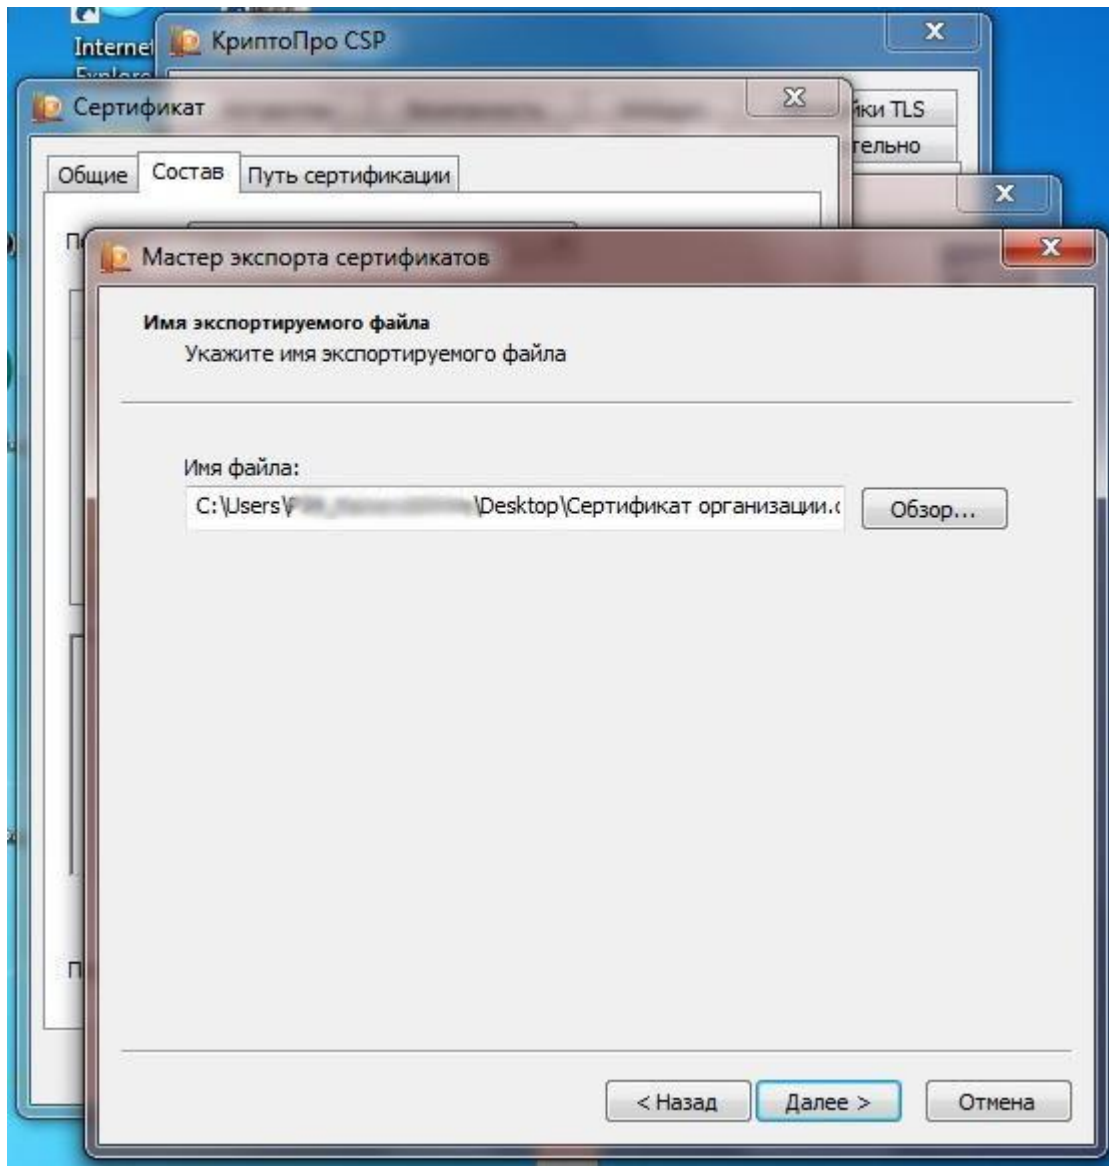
Internet Explore

КриптоПро CSP

йки TLS
тельно

Сертификат

Общие Состав Путь сертификации

П

П

Мастер экспорта сертификатов

Имя экспортируемого файла
Укажите имя экспортируемого файла

Имя файла:
C:\Users\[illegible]\Desktop\Сертификат организации.

Обзор...

< Назад Далее > Отмена